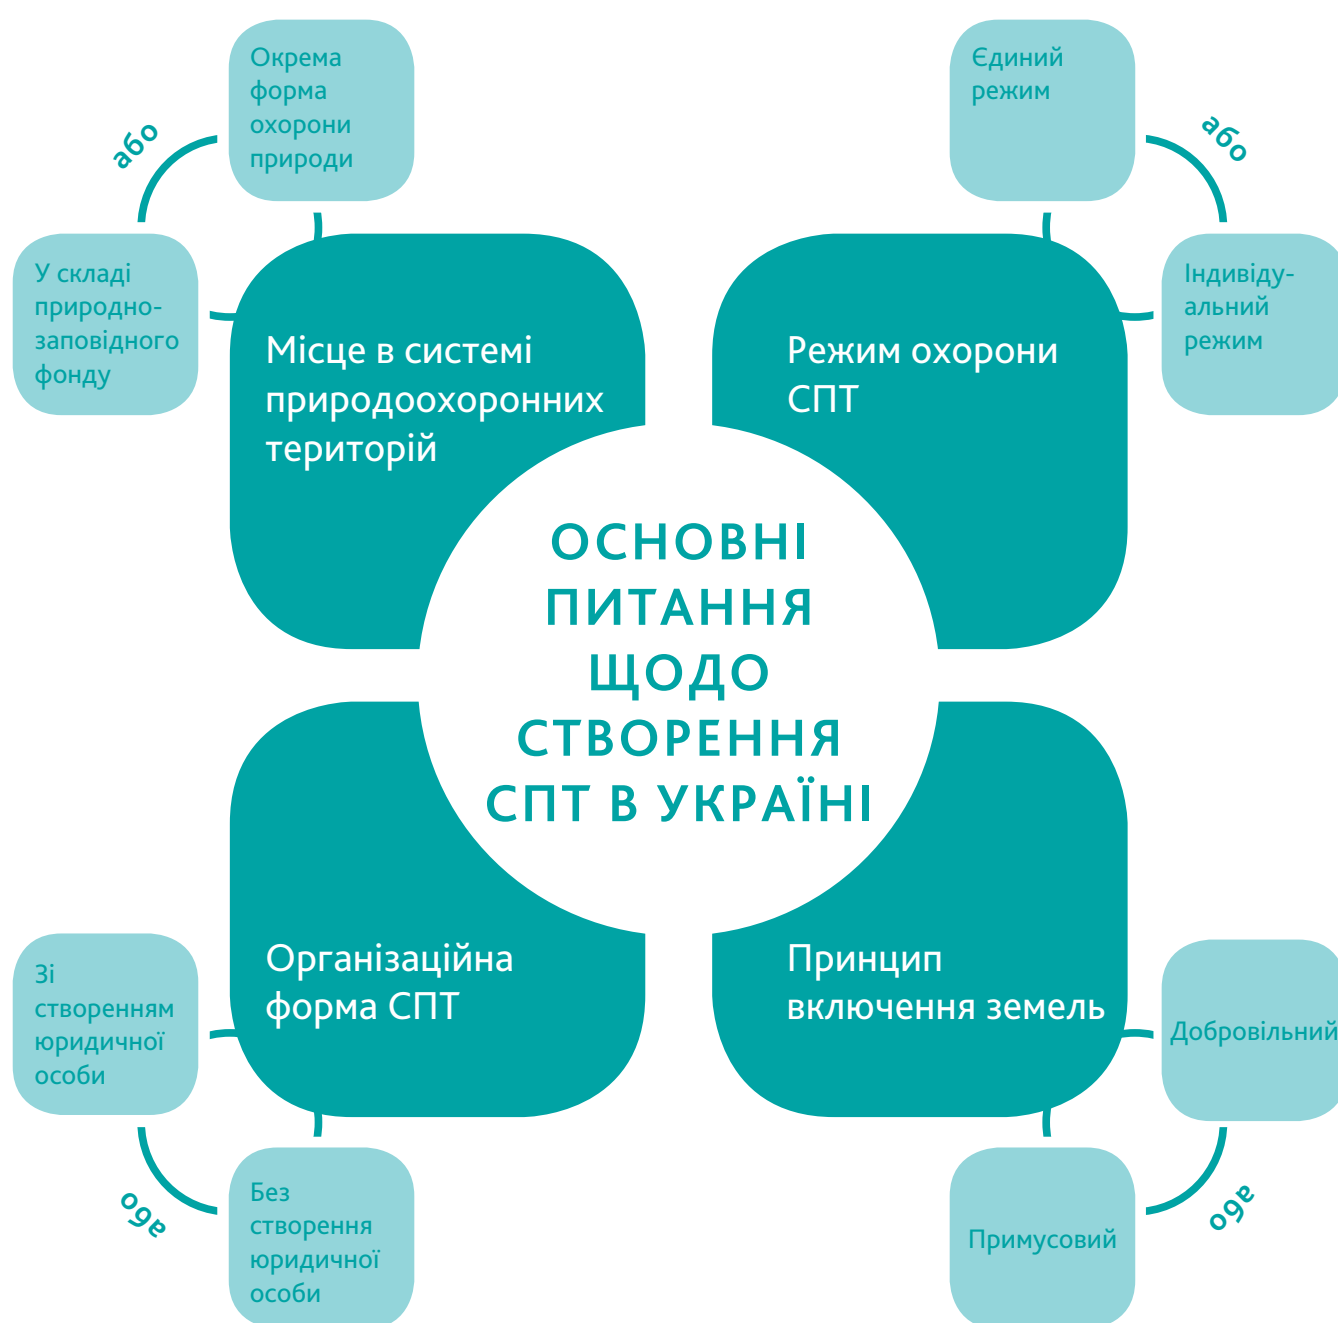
ОСНОВНІ ПИТАННЯ ЩОДО СТВОРЕННЯ СПТ В УКРАЇНІ

Місце в системі природоохоронних територій

Окрема форма охорони природи

або

У складі природно-заповідного фонду

Режим охорони СПТ

Єдиний режим

або

Індивідуальний режим

Організаційна форма СПТ

Зі створенням юридичної особи

або

Без створення юридичної особи

Принцип включення земель

Добровільний

або

Примусовий